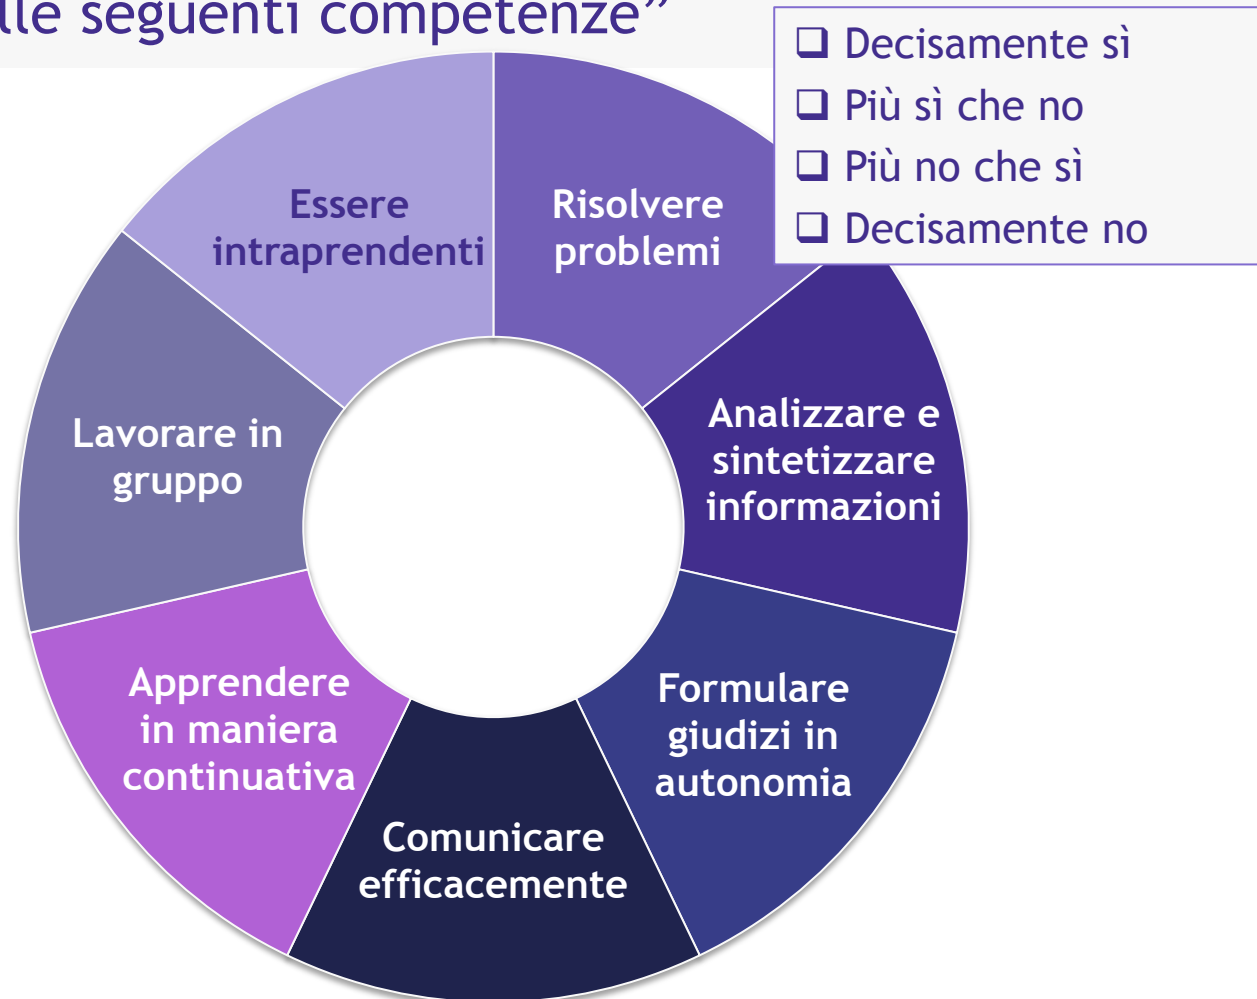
lle seguenti competenze”

❑ Decisamente sì
❑ Più sì che no
❑ Più no che sì
❑ Decisamente no

Essere intraprendenti

Risolvere problemi

Analizzare e sintetizzare informazioni

Formulare giudizi in autonomia

Comunicare efficacemente

Apprendere in maniera continuativa

Lavorare in gruppo